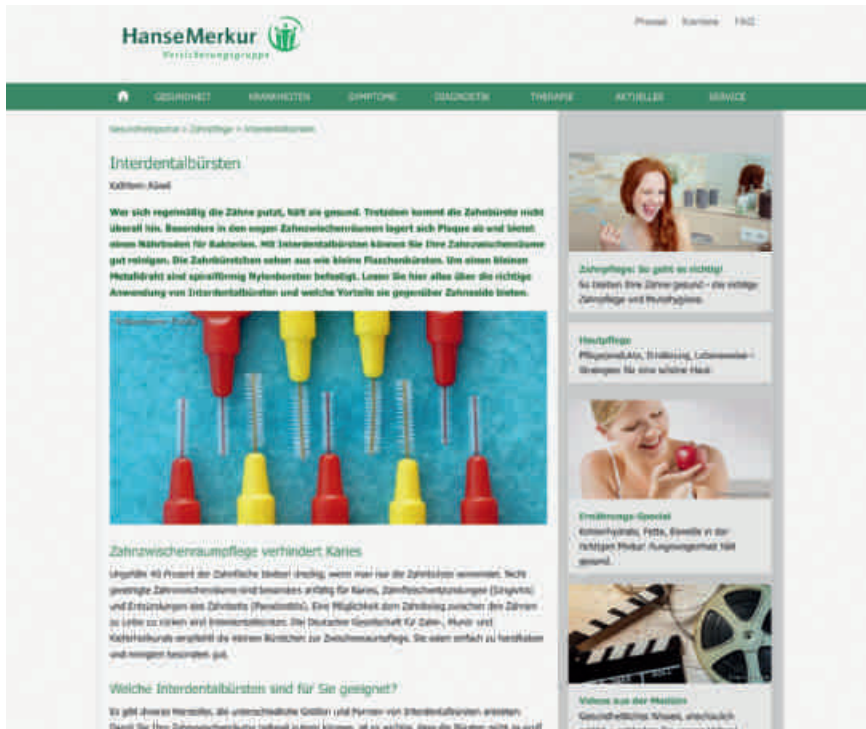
HanseMerkur
Versicherungsgruppe

Presse Karriere FAQ

GESUNDHEIT KRANKHEITEN SYMPTOME DIAGNOSTIK THERAPIE AKTUELLES SERVICE

Gesundheitsportal > Zahnpflege > Interdentalbürsten

Interdentalbürsten

Kathrin Abeln

Wer sich regelmäßig die Zähne putzt, hält sie gesund. Trotzdem kommt die Zahnbürste nicht überall hin. Besonders in den engen Zahnzwischenräumen lagert sich Plaque ab und bietet einen Nährboden für Bakterien. Mit Interdentalbürsten können Sie Ihre Zahnzwischenräume gut reinigen. Die Zahnbürstchen sehen aus wie kleine Flaschenbürsten. Um einen kleinen Metalldraht sind spiralförmig Nylonborsten befestigt. Lesen Sie hier alles über die richtige Anwendung von Interdentalbürsten und welche Vorteile sie gegenüber Zahnseide bieten.

Zahnzwischenraumpflege verhindert Karies

Ungefähr 40 Prozent der Zahnfläche bleiben dreckig, wenn man nur die Zahnbürste verwendet. Nicht gereinigte Zahnzwischenräume sind besonders anfällig für Karies, Zahnfleischentzündungen (Gingivitis) und Entzündungen des Zahnbetts (Parodontitis). Eine Möglichkeit dem Zahnbelag zwischen den Zähnen zu Leibe zu rücken sind Interdentalbürsten. Die Deutsche Gesellschaft für Zahn-, Mund- und Kieferheilkunde empfiehlt die kleinen Bürstchen zur Zwischenraumpflege. Sie seien einfach zu handhaben und reinigten besonders gut.

Weiche Interdentalbürsten sind für Sie geeignet?

Es gibt diverse Hersteller, die unterschiedliche Größen und Formen von Interdentalbürsten anbieten. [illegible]

Zahnpflege: So geht es richtig!
So bleiben Ihre Zähne gesund – die richtige Zahnpflege und Mundhygiene.

Hautpflege
Pflegeprodukte, Ernährung, Lebensweise – Strategien für eine schöne Haut.

Ernährungs-Spezial
Kohlenhydrate, Fette, Eiweiße in der richtigen Mischung: Ausgewogenheit hält gesund.

Videos aus der Medizin
Gesundheitliches Wissen, anschaulich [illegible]